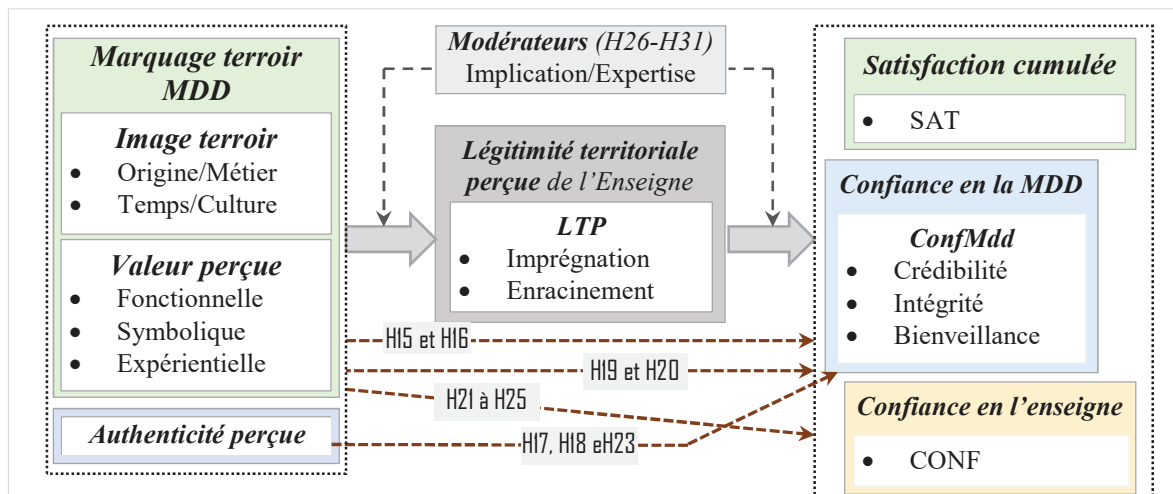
Marquage terroir MDD

Image terroir
- Origine/Métier
- Temps/Culture

Valeur perçue
- Fonctionnelle
- Symbolique
- Expérientielle

Authenticité perçue

Modérateurs (H26-H31)
Implication/Expertise

Légitimité territoriale perçue de l'Enseigne

LTP
- Imprégnation
- Enracinement

H15 et H16

H19 et H20

H21 à H25

H17, H18 eH23

Satisfaction cumulée
- SAT

Confiance en la MDD

ConfMdd
- Crédibilité
- Intégrité
- Bienveillance

Confiance en l'enseigne
- CONF